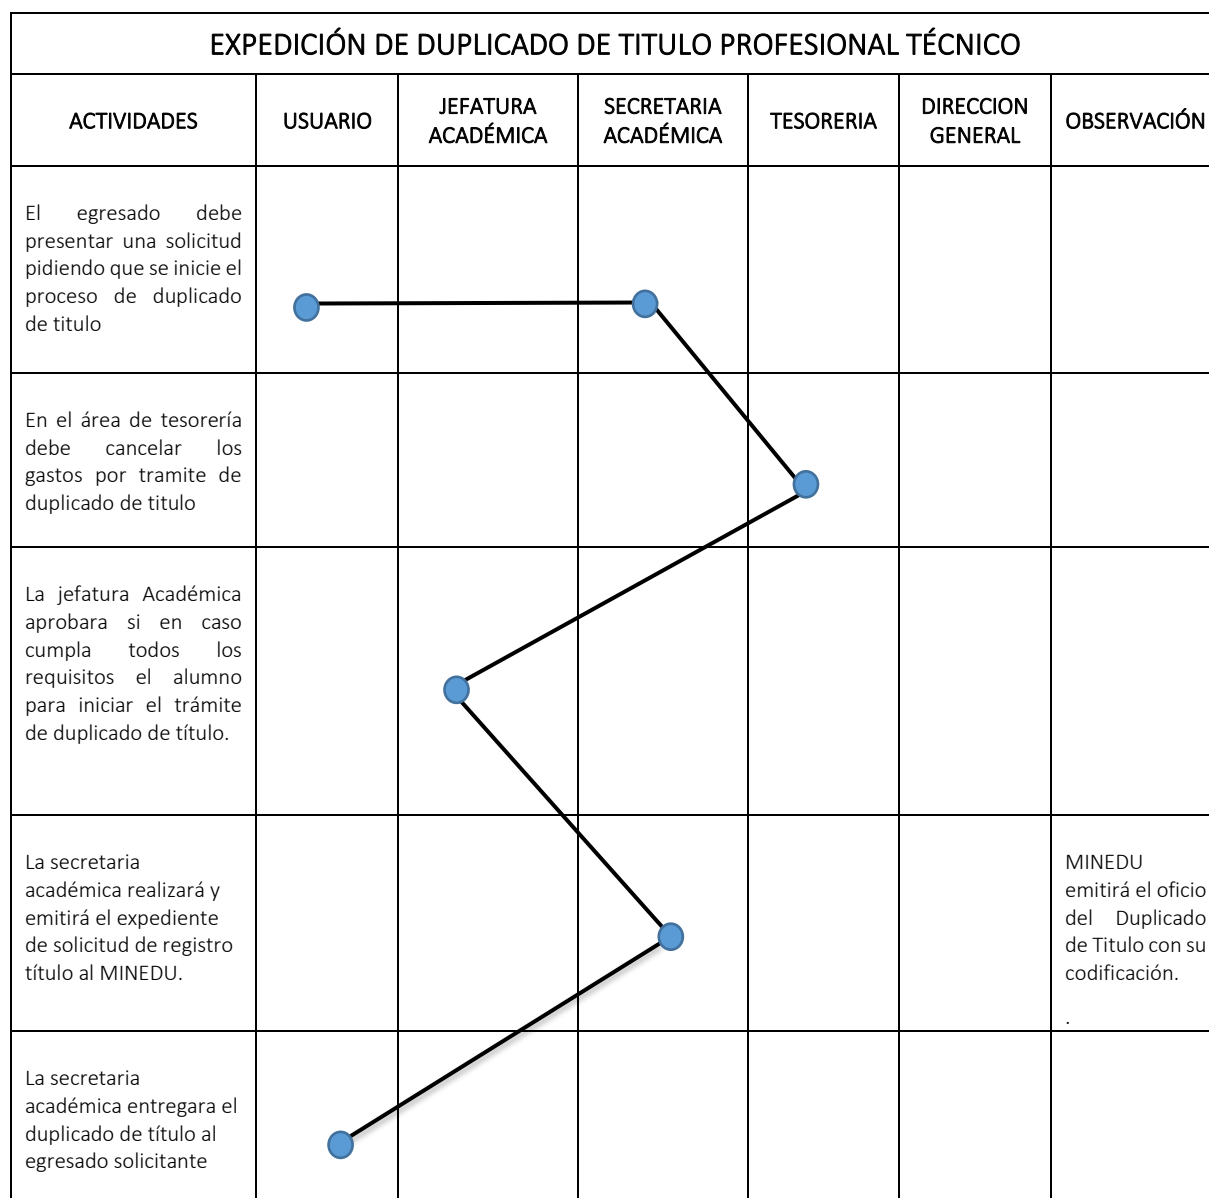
EXPEDICIÓN DE DUPLICADO DE TITULO PROFESIONAL TÉCNICO

| ACTIVIDADES | USUARIO | JEFATURA ACADÉMICA | SECRETARIA ACADÉMICA | TESORERIA | DIRECCION GENERAL | OBSERVACIÓN |
|---|---|---|---|---|---|---|
| El egresado debe presentar una solicitud pidiendo que se inicie el proceso de duplicado de titulo | | | | | | |
| En el área de tesorería debe cancelar los gastos por tramite de duplicado de titulo | | | | | | |
| La jefatura Académica aprobara si en caso cumpla todos los requisitos el alumno para iniciar el trámite de duplicado de título. | | | | | | |
| La secretaria académica realizará y emitirá el expediente de solicitud de registro título al MINEDU. | | | | | | MINEDU emitirá el oficio del Duplicado de Titulo con su codificación. . |
| La secretaria académica entregara el duplicado de título al egresado solicitante | | | | | | |